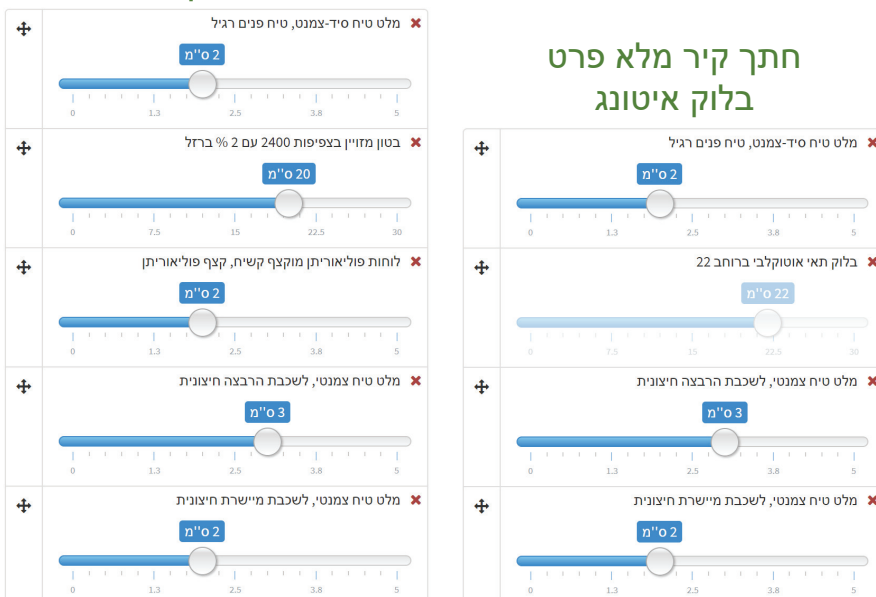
חתך קיר מלא פרט
בלוק איטונג

מלט טיח סיד-צמנט, טיח פנים רגיל
2 ס"מ
0 1.3 2.5 3.8 5

בלוק תאי אוטוקלבי ברוחב 22
22 ס"מ
0 7.5 15 22.5 30

מלט טיח צמנטי, לשכבת הרבצה חיצונית
3 ס"מ
0 1.3 2.5 3.8 5

מלט טיח צמנטי, לשכבת מיישרת חיצונית
2 ס"מ
0 1.3 2.5 3.8 5

מלט טיח סיד-צמנט, טיח פנים רגיל
2 ס"מ
0 1.3 2.5 3.8 5

בטון מזויין בצפיפות 2400 עם 2 % ברזל
20 ס"מ
0 7.5 15 22.5 30

לוחות פוליאוריתן מוקצף קשיח, קצף פוליאוריתן
2 ס"מ
0 1.3 2.5 3.8 5

מלט טיח צמנטי, לשכבת הרבצה חיצונית
3 ס"מ
0 1.3 2.5 3.8 5

מלט טיח צמנטי, לשכבת מיישרת חיצונית
2 ס"מ
0 1.3 2.5 3.8 5